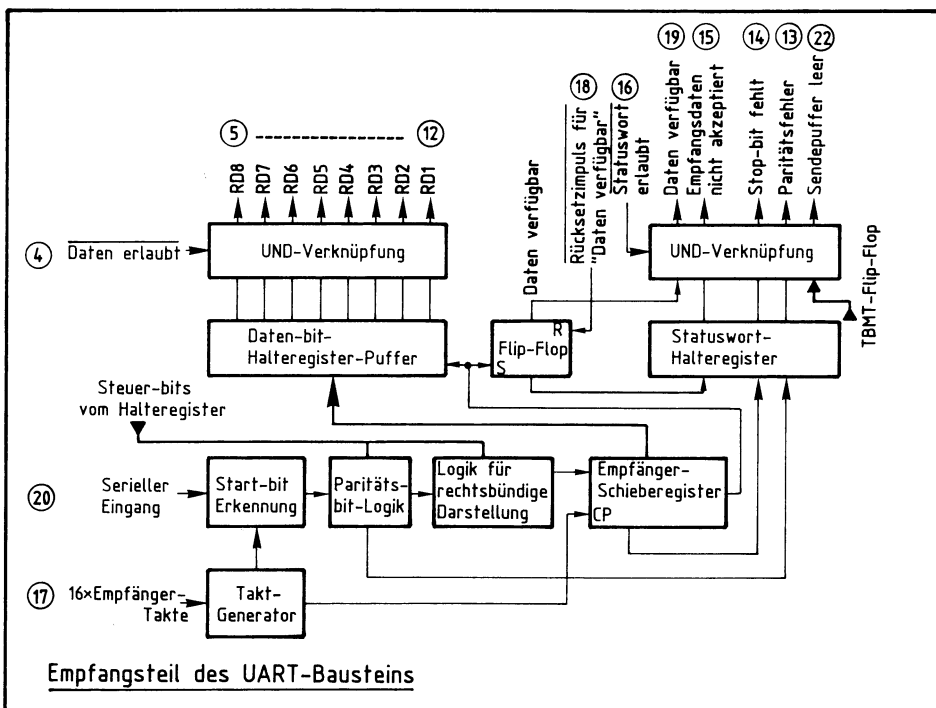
(5) ---------------- (12)

RD8 RD7 RD6 RD5 RD4 RD3 RD2 RD1

(4) $\overline{\text{Daten erlaubt}}$

UND-Verknüpfung

Daten-bit-Halteregister-Puffer

Daten verfügbar

(18) $\overline{\text{Rücksetzimpuls für "Daten verfügbar"}}$

R

Flip-Flop

S

(16) $\overline{\text{Statuswort}}$ erlaubt

(19) Daten verfügbar

(15) Empfangsdaten nicht akzeptiert

(14) Stop-bit fehlt

(13) Paritätsfehler

(22) Sendepuffer leer

UND-Verknüpfung

TBMT-Flip-Flop

Statuswort-Halteregister

Steuer-bits vom Halteregister

(20) Serieller Eingang

Start-bit Erkennung

Paritäts-bit-Logik

Logik für rechtsbündige Darstellung

Empfänger-Schieberegister

CP

(17) 16×Empfänger-Takte

Takt-Generator

Empfangsteil des UART-Bausteins